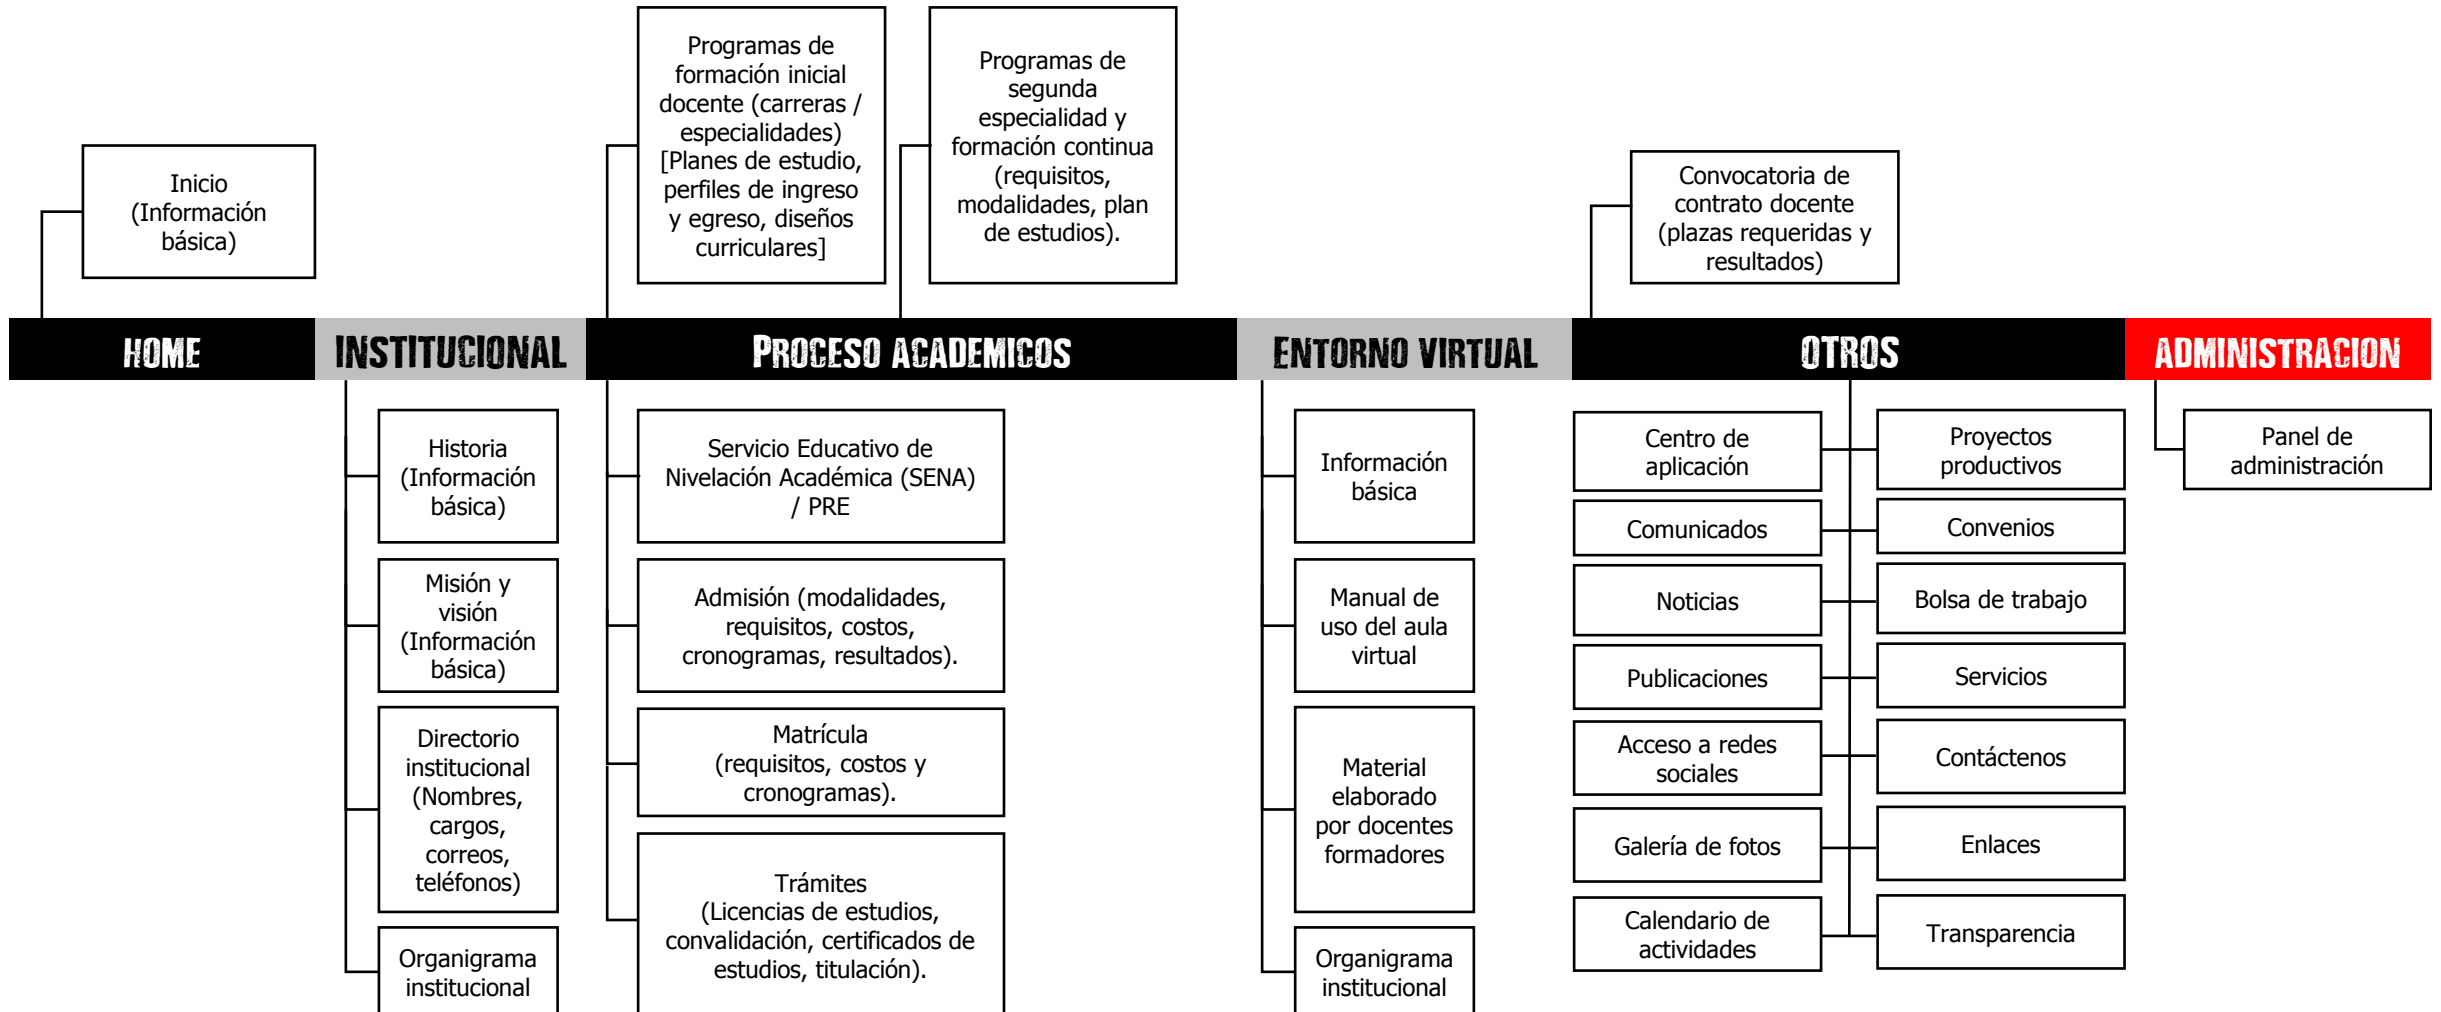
Inicio (Información básica)

Programas de formación inicial docente (carreras / especialidades) [Planes de estudio, perfiles de ingreso y egreso, diseños curriculares]

Programas de segunda especialidad y formación continua (requisitos, modalidades, plan de estudios).

Convocatoria de contrato docente (plazas requeridas y resultados)

HOME

INSTITUCIONAL

PROCESO ACADEMICOS

ENTORNO VIRTUAL

OTROS

ADMINISTRACION

Historia (Información básica)

Misión y visión (Información básica)

Directorio institucional (Nombres, cargos, correos, teléfonos)

Organigrama institucional

Servicio Educativo de Nivelación Académica (SENA) / PRE

Admisión (modalidades, requisitos, costos, cronogramas, resultados).

Matrícula (requisitos, costos y cronogramas).

Trámites (Licencias de estudios, convalidación, certificados de estudios, titulación).

Información básica

Manual de uso del aula virtual

Material elaborado por docentes formadores

Organigrama institucional

Centro de aplicación

Comunicados

Noticias

Publicaciones

Acceso a redes sociales

Galería de fotos

Calendario de actividades

Proyectos productivos

Convenios

Bolsa de trabajo

Servicios

Contáctenos

Enlaces

Transparencia

Panel de administración